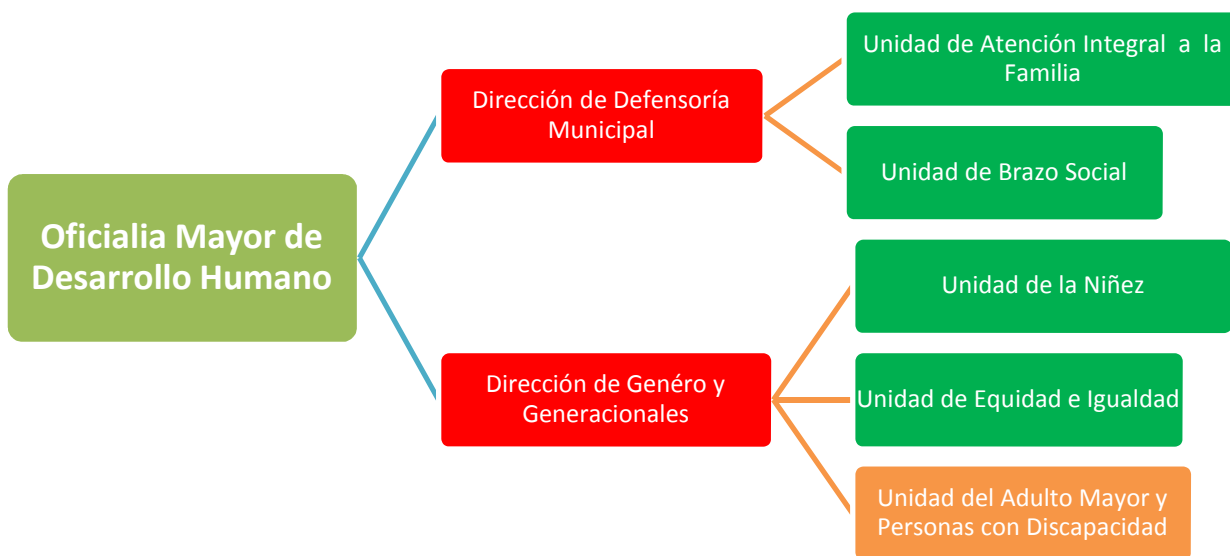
Oficialia Mayor de Desarrollo Humano

Dirección de Defensoría Municipal

Unidad de Atención Integral a la Familia

Unidad de Brazo Social

Dirección de Genéro y Generacionales

Unidad de la Niñez

Unidad de Equidad e Igualdad

Unidad del Adulto Mayor y Personas con Discapacidad